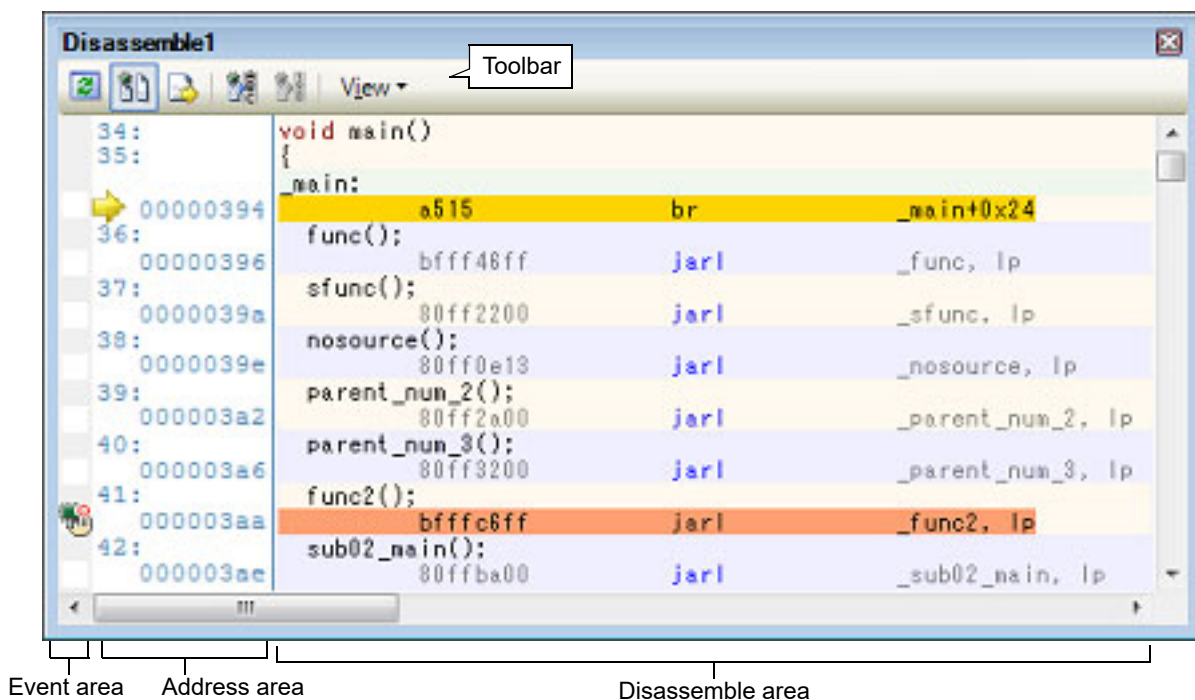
Disassemble1

Toolbar

View ▾

34: void main()
35: {
_main:
00000394 a515 br _main+0x24
36: func();
00000396 bfff46ff jarl _func, lp
37: sfunc();
0000039a 80ff2200 jarl _sfunc, lp
38: nosource();
0000039e 80ff0e13 jarl _nosource, lp
39: parent_num_2();
000003a2 80ff2a00 jarl _parent_num_2, lp
40: parent_num_3();
000003a6 80ff3200 jarl _parent_num_3, lp
41: func2();
000003aa bfffc6ff jarl _func2, lp
42: sub02_main();
000003ae 80ffba00 jarl _sub02_main, lp

Event area
Address area
Disassemble area